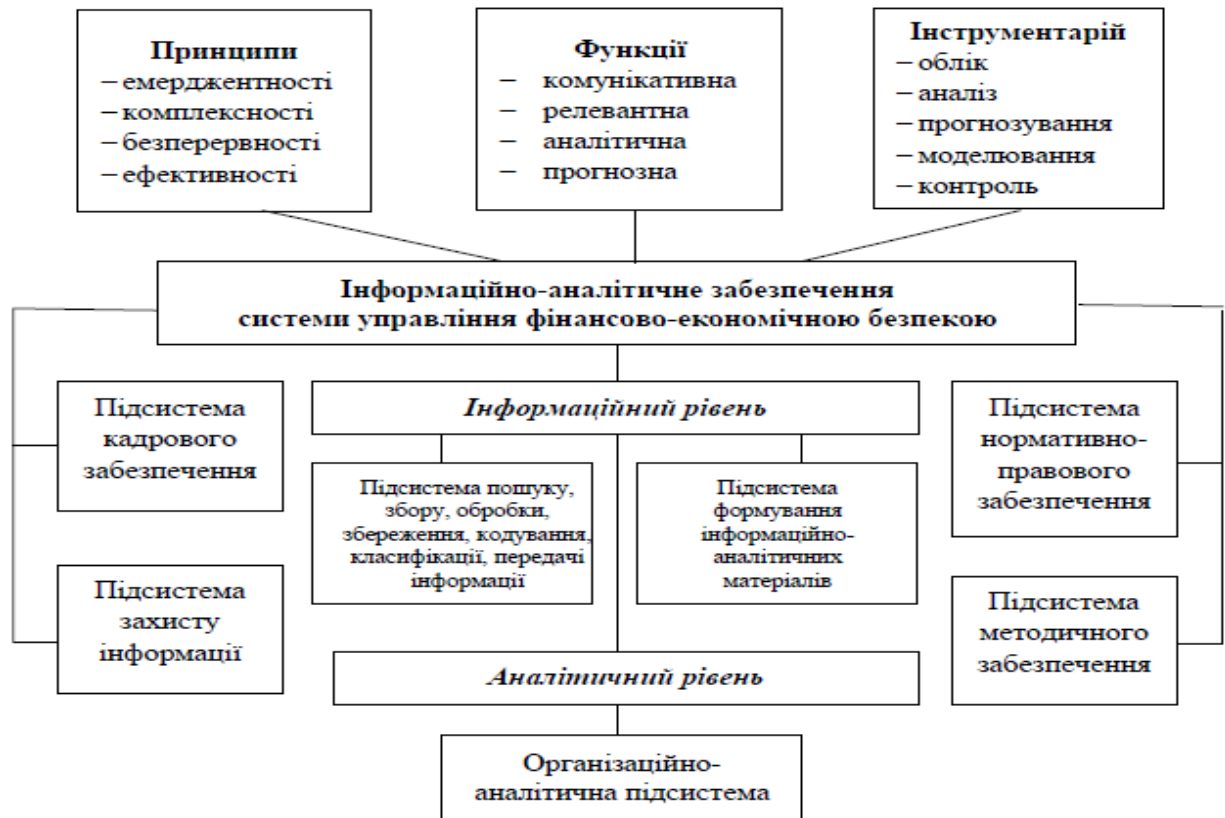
**Принципи**
– емерджентності
– комплексності
– безперервності
– ефективності

**Функції**
– комунікативна
– релевантна
– аналітична
– прогнозна

**Інструментарій**
– облік
– аналіз
– прогнозування
– моделювання
– контроль

**Інформаційно-аналітичне забезпечення системи управління фінансово-економічною безпекою**

Підсистема кадрового забезпечення

Підсистема захисту інформації

*Інформаційний рівень*

Підсистема пошуку, збору, обробки, збереження, кодування, класифікації, передачі інформації

Підсистема формування інформаційно-аналітичних матеріалів

*Аналітичний рівень*

Організаційно-аналітична підсистема

Підсистема нормативно-правового забезпечення

Підсистема методичного забезпечення